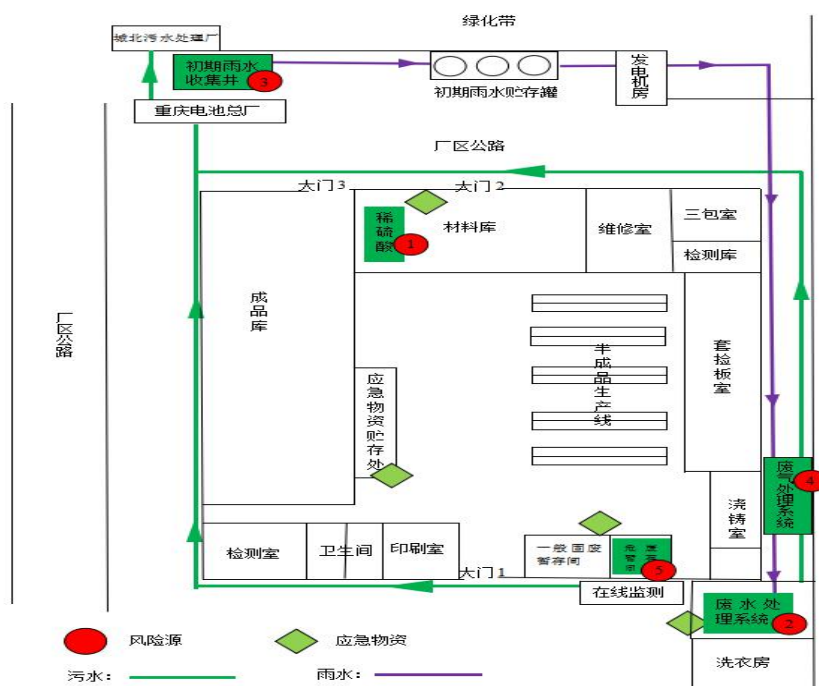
绿化带

城北污水处理厂

初期雨水收集井 3

初期雨水贮存罐

发电机房

重庆电池总厂

厂区公路

大门3 大门2

稀硫酸 1

材料库

维修室

三包室

检测库

成品库

厂区公路

半成品生产线

套检板室

应急物资贮存处

废气处理系统 4

浇铸室

检测室

卫生间

印刷室

一般固废暂存间

危废暂存间 5

大门1

在线监测

废水处理系统 2

洗衣房

风险源

应急物资

污水：

雨水：